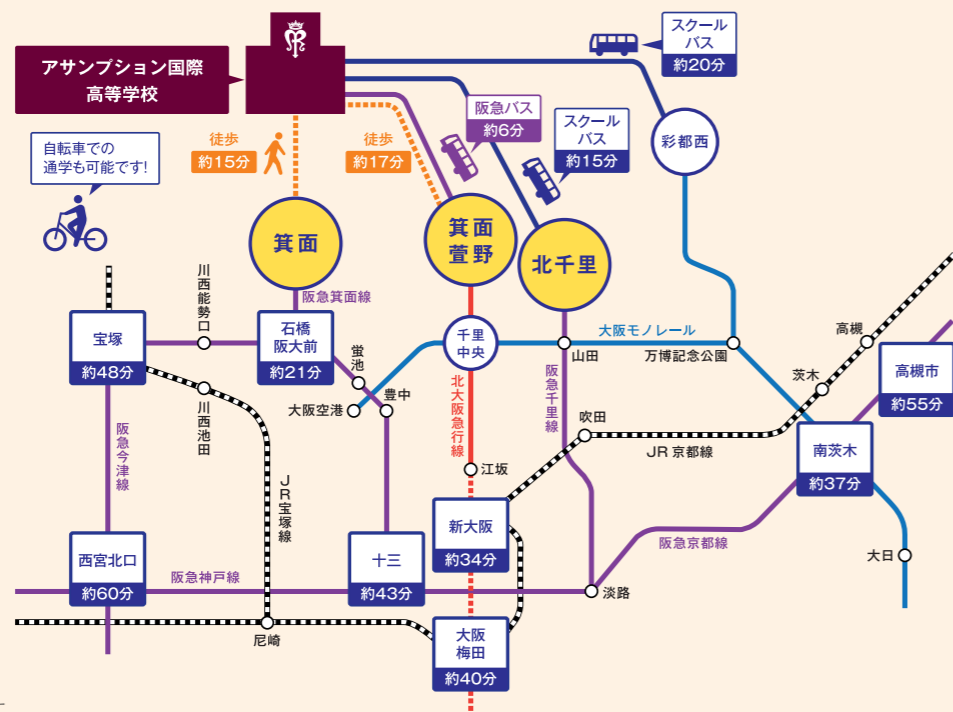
アサンプション国際
高等学校

スクール
バス
約20分

阪急バス
約6分

スクール
バス
約15分

彩都西

自転車での
通学も可能です!

徒歩
約15分

徒歩
約17分

箕面

箕面
萱野

北千里

川西能勢口

阪急箕面線

宝塚
約48分

石橋
阪大前
約21分

千里
中央

大阪モノレール

山田

万博記念公園

高槻

高槻市
約55分

蛍池

豊中

大阪空港

川西池田

阪急今津線

JR宝塚線

北大阪急行線

阪急千里線

茨木

吹田

JR京都線

南茨木
約37分

江坂

新大阪
約34分

阪急京都線

大日

西宮北口
約60分

阪急神戸線

十三
約43分

淡路

尼崎

大阪
梅田
約40分